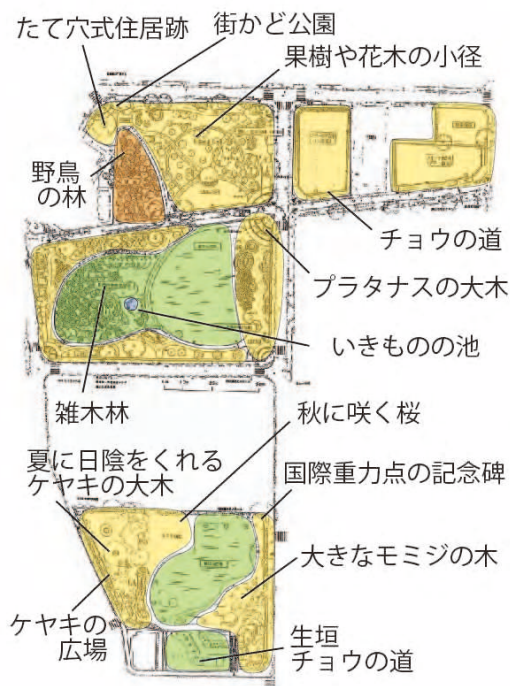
たて穴式住居跡
街かど公園
果樹や花木の小径
野鳥の林
チョウの道
プラタナスの大木
いきものの池
雑木林
秋に咲く桜
夏に日陰をくれるケヤキの大木
国際重力点の記念碑
大きなモミジの木
ケヤキの広場
生垣
チョウの道